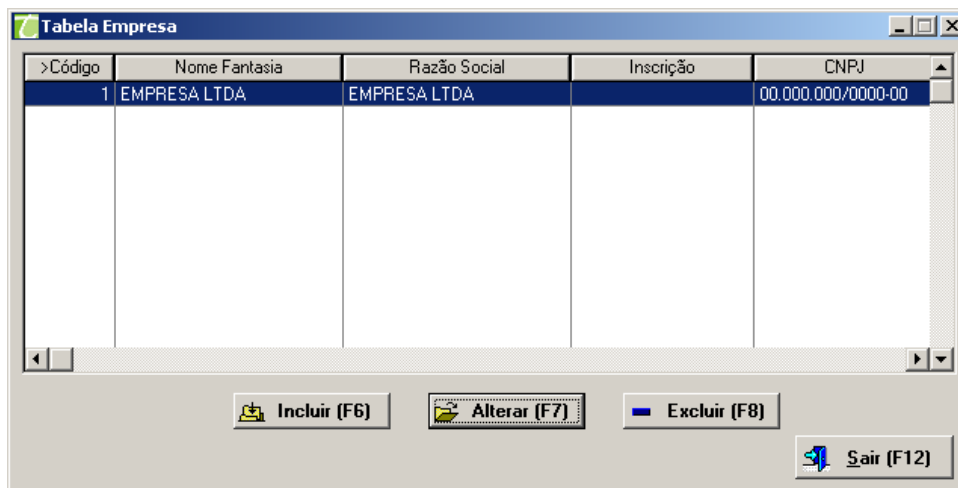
Tabela Empresa

| >Código | Nome Fantasia | Razão Social | Inscrição | CNPJ |
|---|---|---|---|---|
| 1 | EMPRESA LTDA | EMPRESA LTDA | | 00.000.000/0000-00 |

Incluir (F6)
Alterar (F7)
Excluir (F8)
Sair (F12)